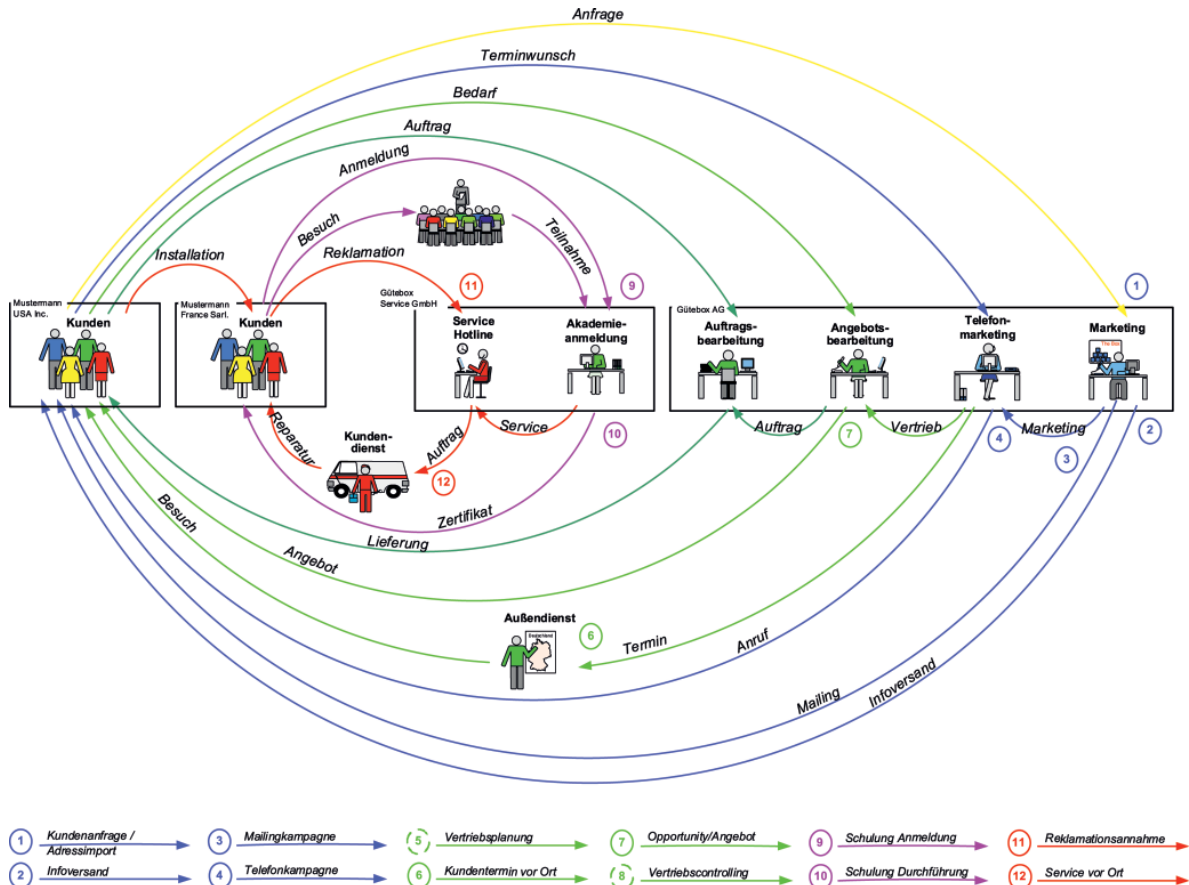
Anfrage
Terminwunsch
Bedarf
Auftrag
Anmeldung
Besuch
Teilnahme
Installation
Reklamation
11
9
1
Mustermann USA Inc.
Kunden
Mustermann France Sarl.
Kunden
Gütebox Service GmbH
Service Hotline
Akademieanmeldung
Gütebox AG
Auftragsbearbeitung
Angebotsbearbeitung
Telefonmarketing
Marketing
Kundendienst
Reparatur
Auftrag
Service
10
Auftrag
7
Vertrieb
4
Marketing
2
3
12
Zertifikat
Besuch
Lieferung
Angebot
Außendienst
6
Termin
Anruf
Mailing
Infoversand

1 Kundenanfrage / Adressimport
3 Mailingkampagne
5 Vertriebsplanung
7 Opportunity/Angebot
9 Schulung Anmeldung
11 Reklamationsannahme
2 Infoversand
4 Telefonkampagne
6 Kundentermin vor Ort
8 Vertriebscontrolling
10 Schulung Durchführung
12 Service vor Ort